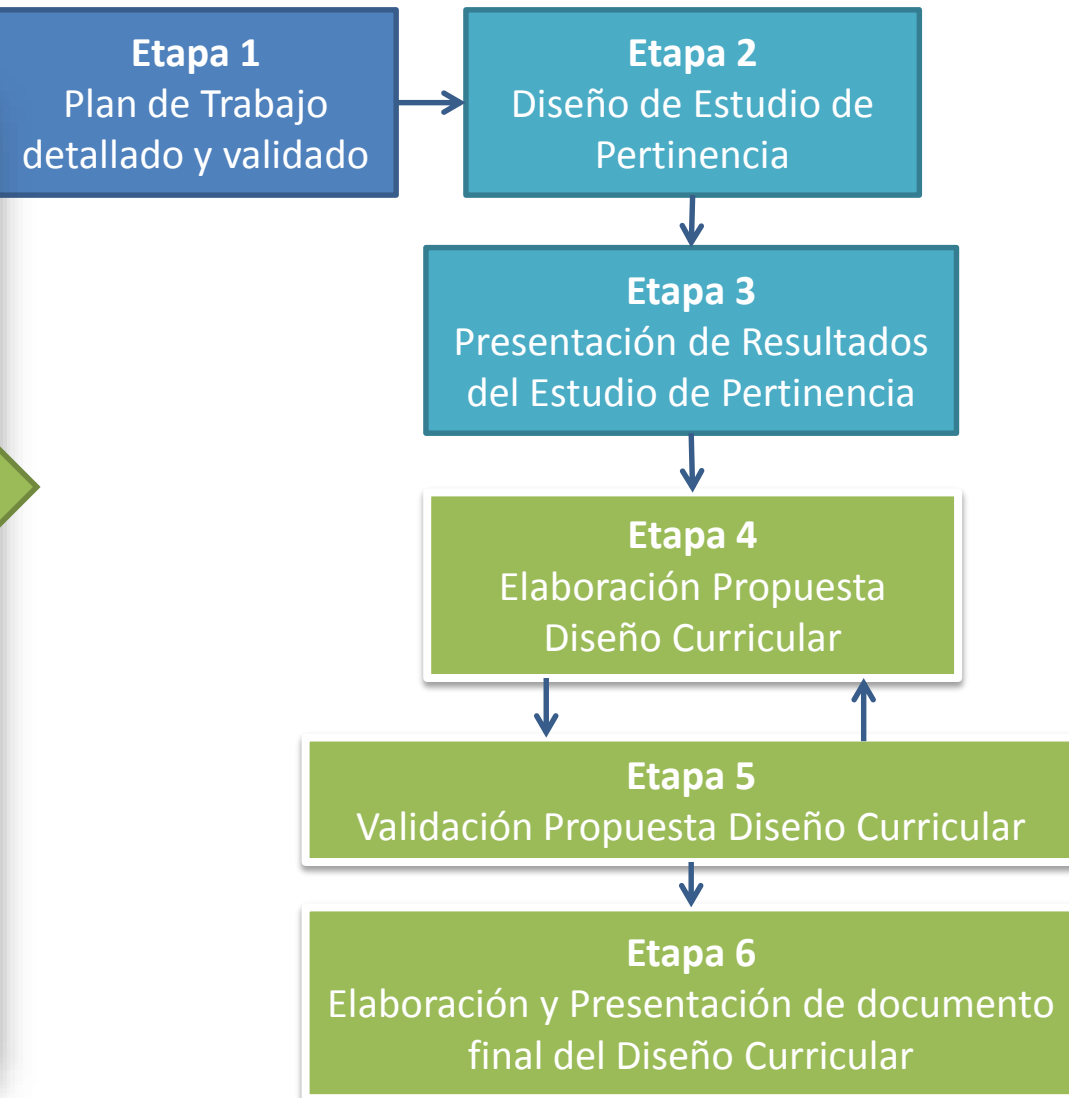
**Etapa 1**
Plan de Trabajo detallado y validado

**Etapa 2**
Diseño de Estudio de Pertinencia

**Etapa 3**
Presentación de Resultados del Estudio de Pertinencia

**Etapa 4**
Elaboración Propuesta Diseño Curricular

**Etapa 5**
Validación Propuesta Diseño Curricular

**Etapa 6**
Elaboración y Presentación de documento final del Diseño Curricular